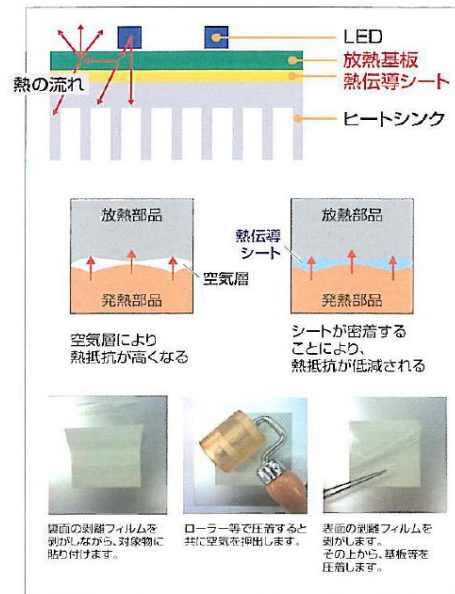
LED
放熱基板
熱伝導シート
熱の流れ
ヒートシンク

放熱部品
空気層
発熱部品

放熱部品
熱伝導シート
発熱部品

空気層により熱抵抗が高くなる

シートが密着することにより、熱抵抗が低減される

裏面の剥離フィルムを剥がしながら、対象物に貼り付けます。

ローラー等で圧着すると共に空気を押出します。

表面の剥離フィルムを剥がします。その上から、基板等を圧着します。